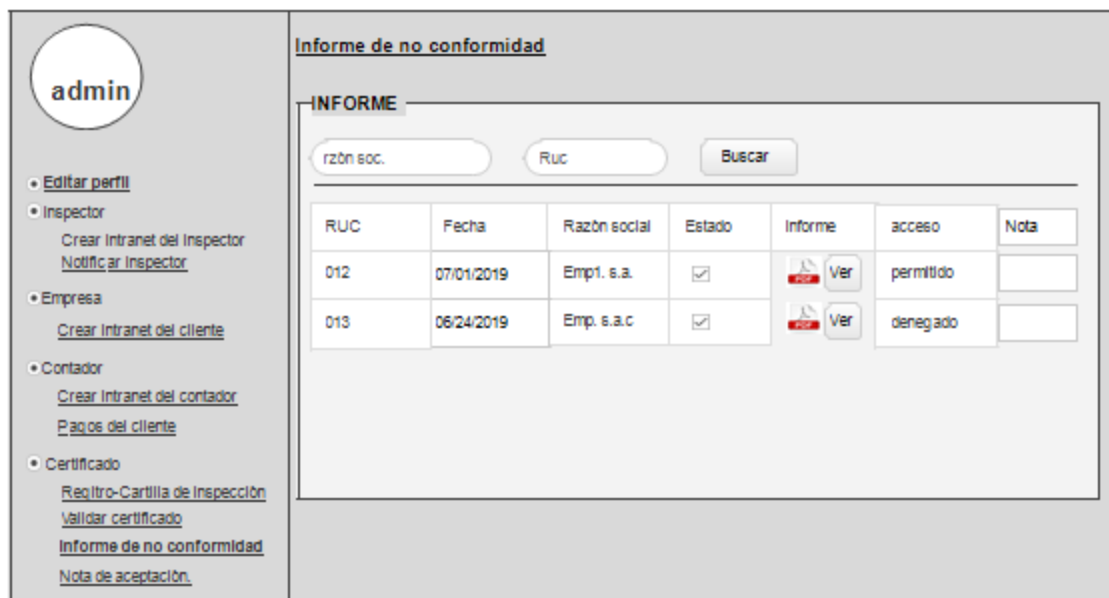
admin

Editar perfil
Inspector
Crear Intranet del Inspector
Notificar Inspector
Empresa
Crear Intranet del cliente
Contador
Crear Intranet del contador
Pagos del cliente
Certificado
Regitro-Cartilla de inspección
Validar certificado
Informe de no conformidad
Nota de aceptación.

Informe de no conformidad

INFORME

rzón soc.
Ruc
Buscar

| RUC | Fecha | Razón social | Estado | Informe | acceso | Nota |
|---|---|---|---|---|---|---|
| 012 | 07/01/2019 | Emp1. s.a. | ☑ | PDF Ver | permitido | |
| 013 | 06/24/2019 | Emp. s.a.c | ☑ | PDF Ver | denegado | |